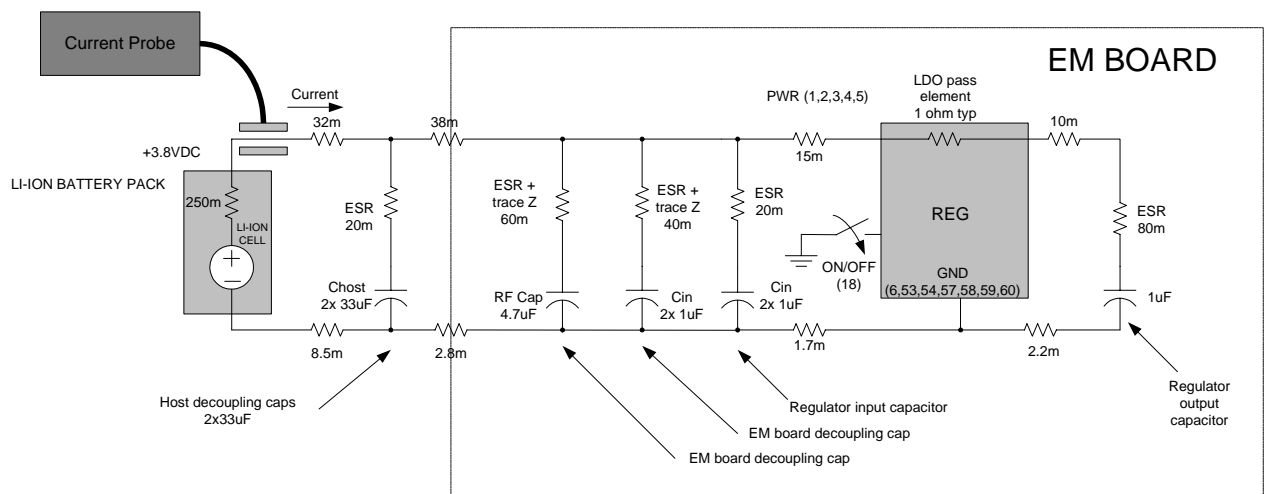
Current Probe

EM BOARD

Current

32m

38m

PWR (1,2,3,4,5)

LDO pass element 1 ohm typ

10m

+3.8VDC

15m

LI-ION BATTERY PACK

250m

LI-ION CELL

ESR 20m

ESR + trace Z 60m

ESR + trace Z 40m

ESR 20m

REG

ESR 80m

ON/OFF (18)

GND (6,53,54,57,58,59,60)

Chost 2x 33uF

RF Cap 4.7uF

Cin 2x 1uF

Cin 2x 1uF

1uF

8.5m

2.8m

1.7m

2.2m

Host decoupling caps 2x33uF

Regulator input capacitor

EM board decoupling cap

EM board decoupling cap

Regulator output capacitor